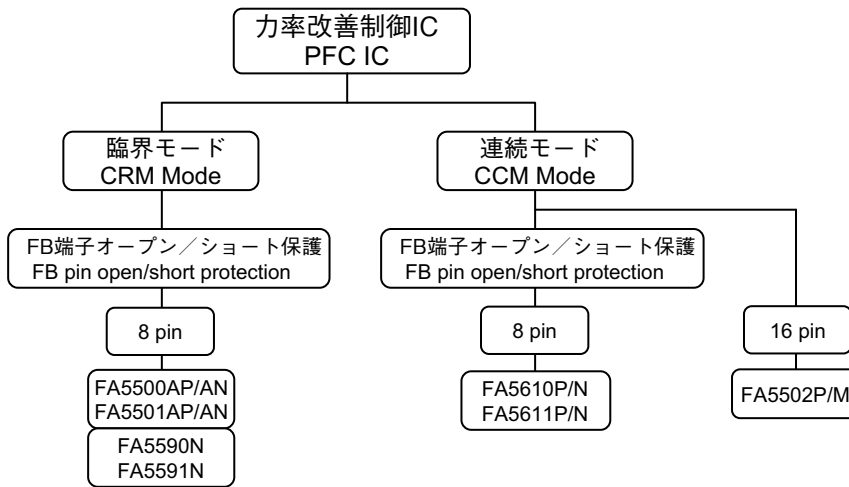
力率改善制御IC
PFC IC

臨界モード
CRM Mode

FB端子オープン／ショート保護
FB pin open/short protection

8 pin

FA5500AP/AN
FA5501AP/AN

FA5590N
FA5591N

連続モード
CCM Mode

FB端子オープン／ショート保護
FB pin open/short protection

8 pin

FA5610P/N
FA5611P/N

16 pin

FA5502P/M